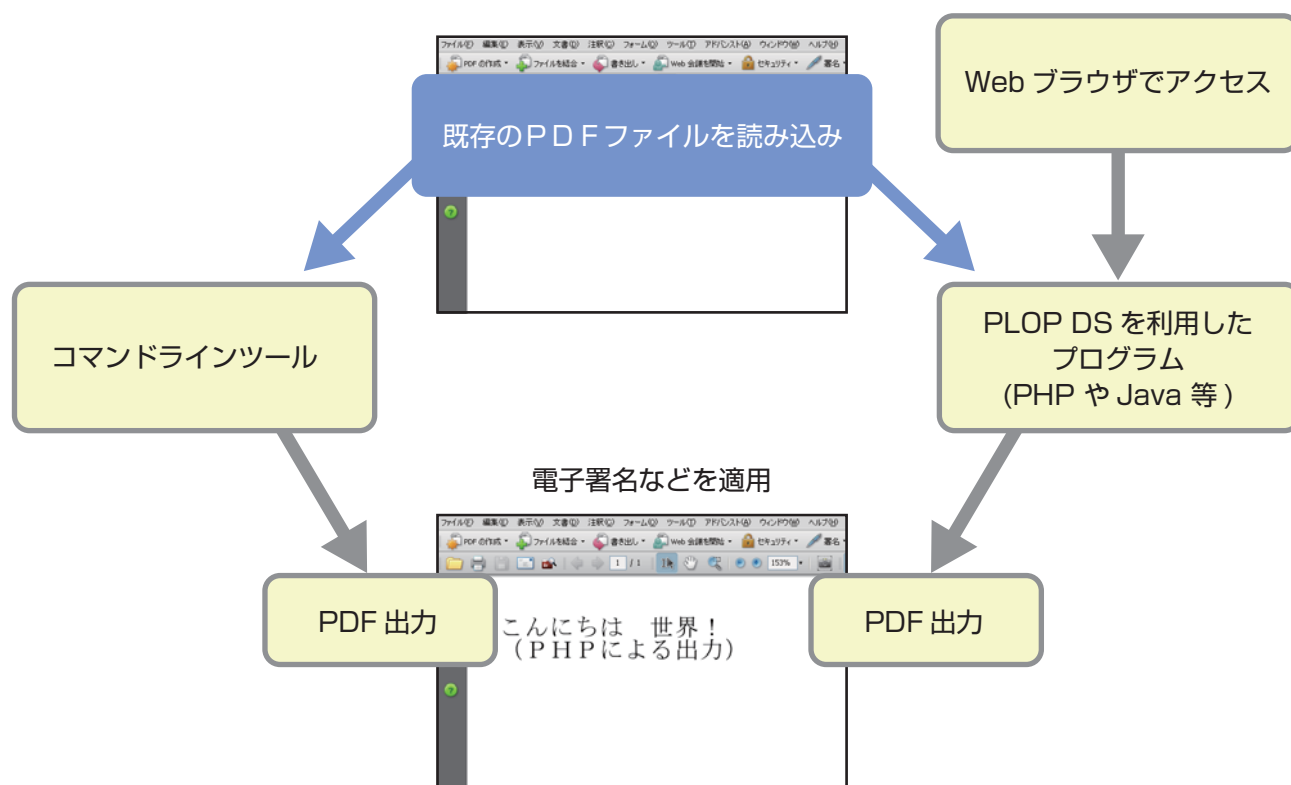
ファイル(F) 編集(E) 表示(V) 文書(D) 注釈(C) フォーム(O) ツール(T) アドバンスト(A) ウィンドウ(W) ヘルプ(H)
PDF の作成 ファイルを結合 書き出し Web 会議を開始 セキュリティ 署名

既存のＰＤＦファイルを読み込み

Web ブラウザでアクセス

コマンドラインツール

PLOP DS を利用したプログラム
(PHP や Java 等 )

電子署名などを適用

ファイル(F) 編集(E) 表示(V) 文書(D) 注釈(C) フォーム(O) ツール(T) アドバンスト(A) ウィンドウ(W) ヘルプ(H)
PDF の作成 ファイルを結合 書き出し Web 会議を開始 セキュリティ 署名
1 / 1 153%

PDF 出力

こんにちは　世界！
（ＰＨＰによる出力）

PDF 出力